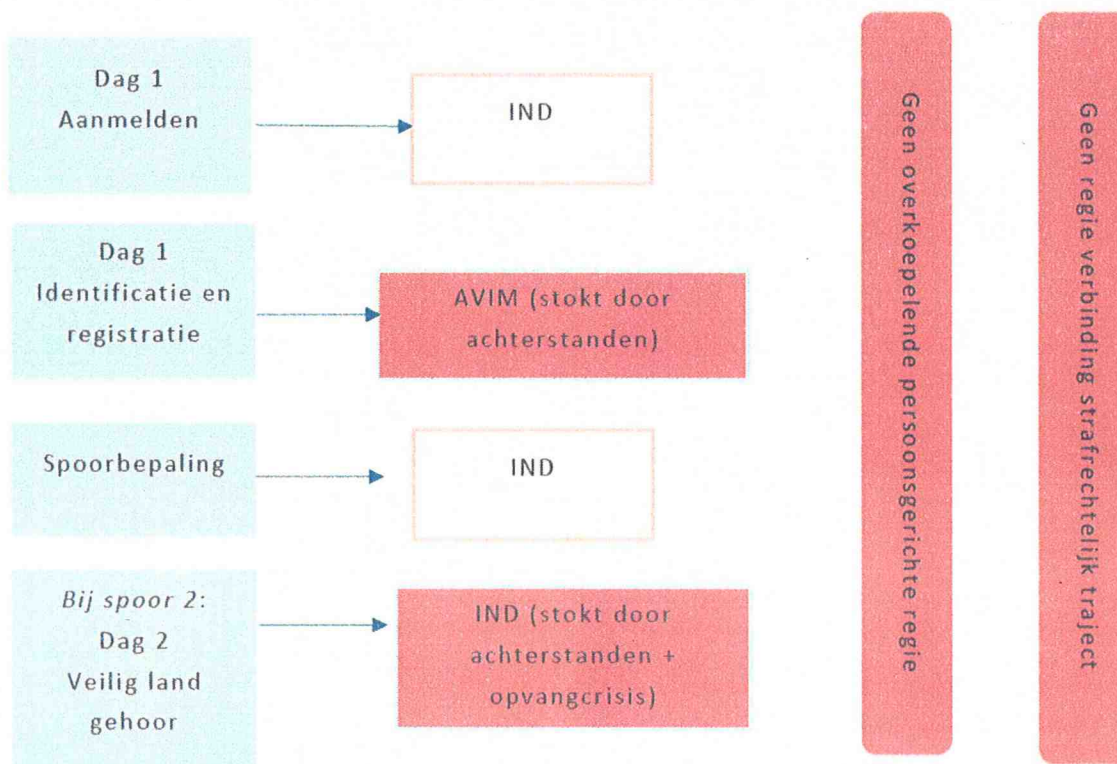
Dag 1
Aanmelden

IND

Dag 1
Identificatie en registratie

AVIM (stokt door achterstanden)

Spoorbepaling

IND

*Bij spoor 2*:
Dag 2
Veilig land gehoor

IND (stokt door achterstanden + opvangcrisis)

Geen overkoepelende persoonsgerichte regie

Geen regie verbinding strafrechtelijk traject